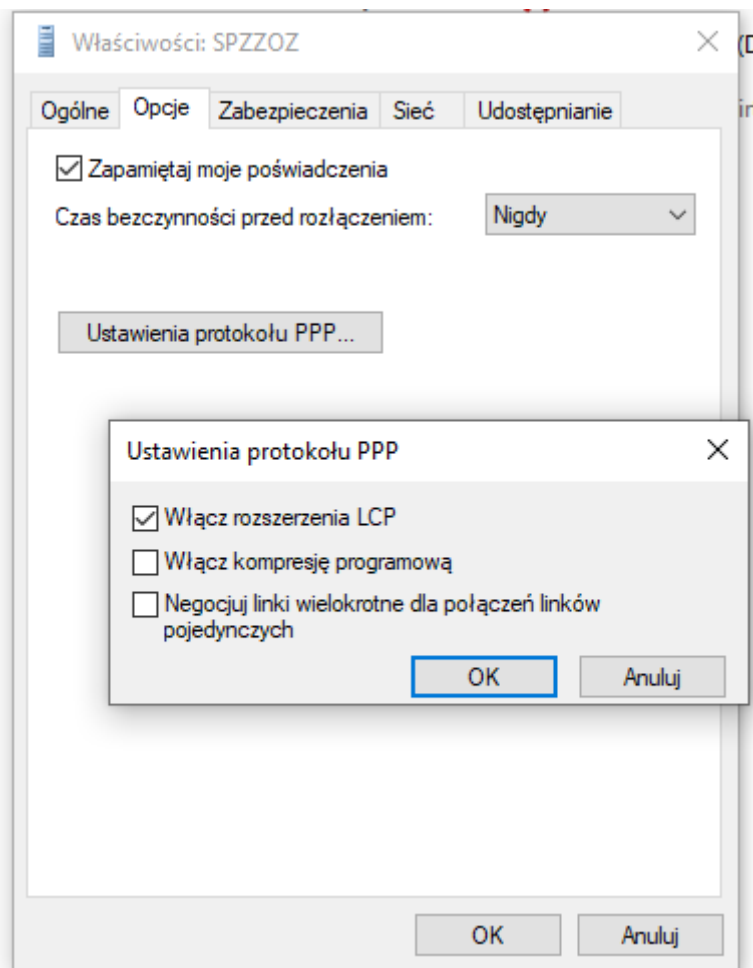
Właściwości: SPZZOZ

Ogólne | Opcje | Zabezpieczenia | Sieć | Udostępnianie

Zapamiętaj moje poświadczenia

Czas bezczynności przed rozłączeniem: Nigdy

Ustawienia protokołu PPP...

Ustawienia protokołu PPP

Włącz rozszerzenia LCP

Włącz kompresję programową

Negocjuj linki wielokrotne dla połączeń linków pojedynczych

OK Anuluj

OK Anuluj